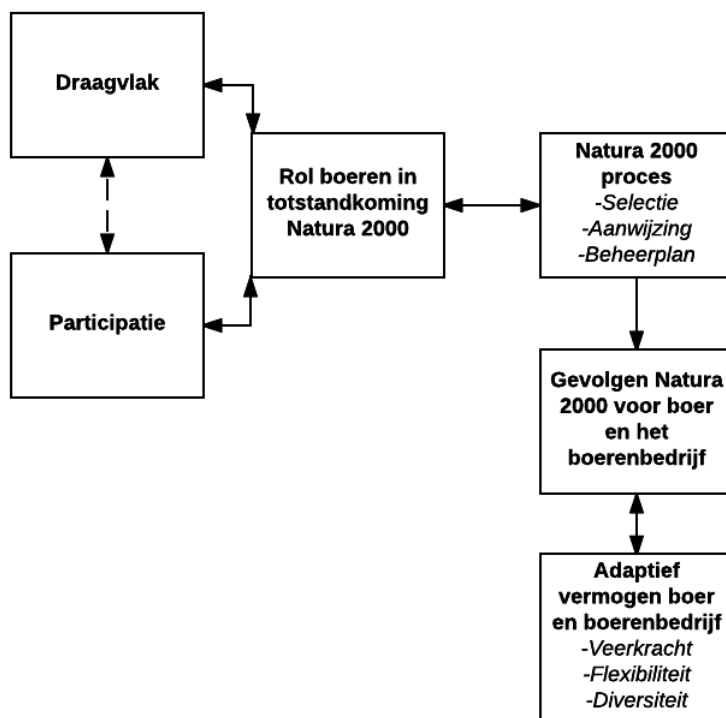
Draagvlak

Participatie

Rol boeren in totstandkoming Natura 2000

Natura 2000 proces
-Selectie
-Aanwijzing
-Beheerplan

Gevolgen Natura 2000 voor boer en het boerenbedrijf

Adaptief vermogen boer en boerenbedrijf
-Veerkracht
-Flexibiliteit
-Diversiteit